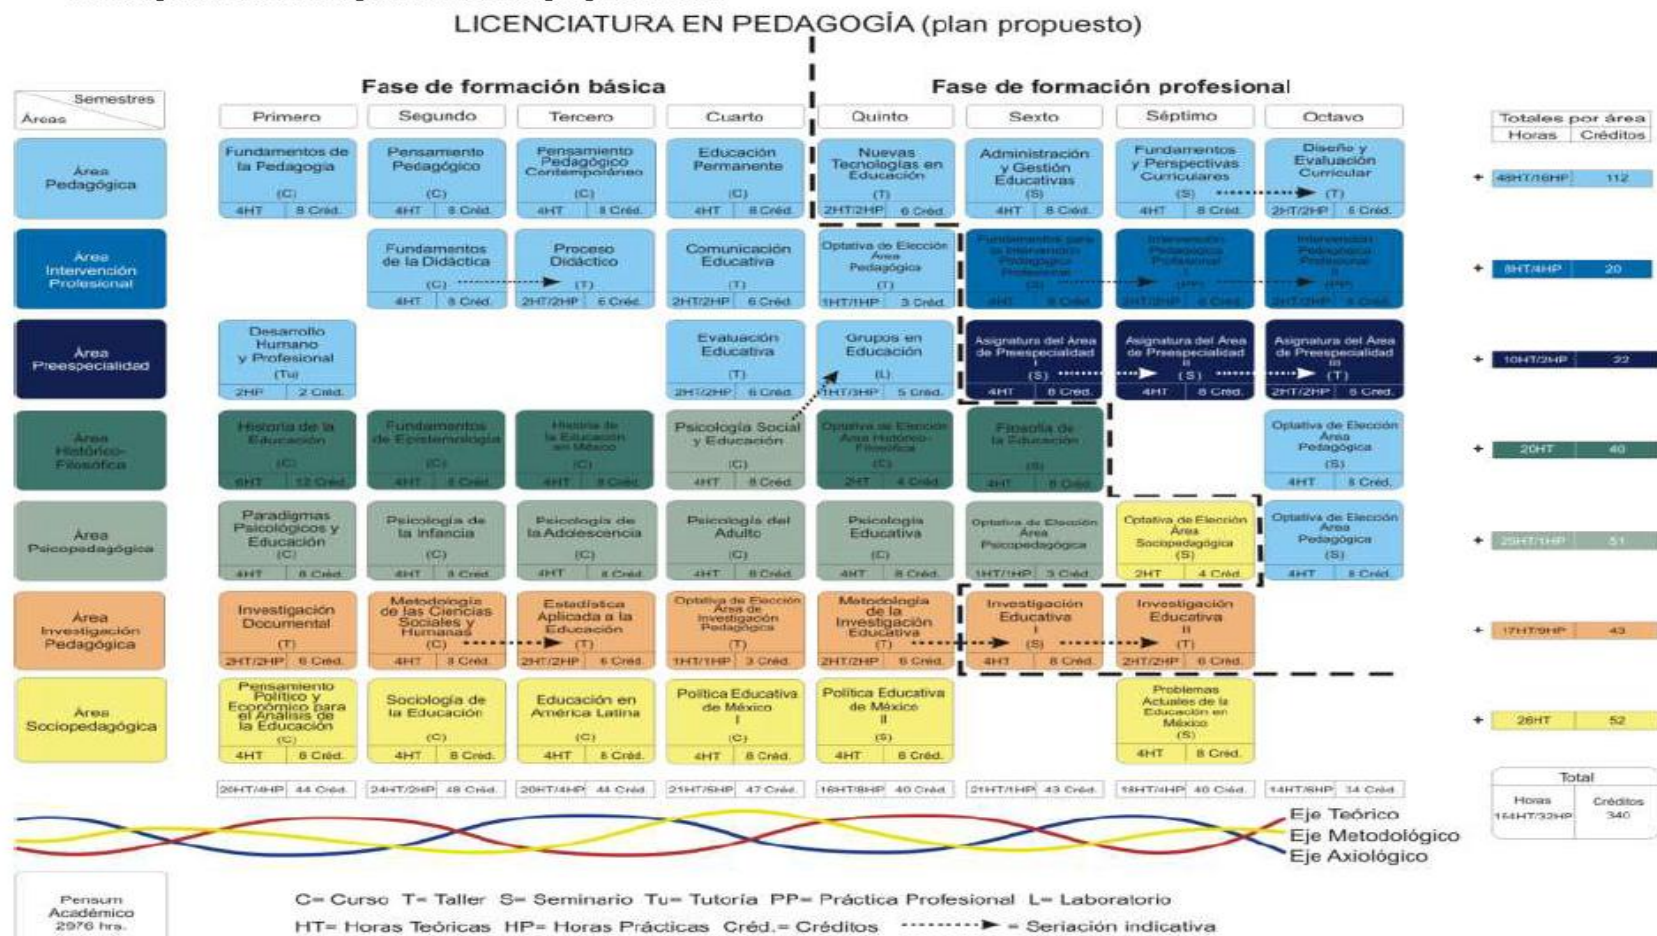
LICENCIATURA EN PEDAGOGÍA (plan propuesto)

Fase de formación básica

Fase de formación profesional

| Semestres / Áreas | Primero | Segundo | Tercero | Cuarto | Quinto | Sexto | Séptimo | Octavo | Totales por área Horas | Créditos |
|---|---|---|---|---|---|---|---|---|---|---|
| Área Pedagógica | Fundamentos de la Pedagogía (C) 4HT 8 Créd. | Pensamiento Pedagógico (C) 4HT 8 Créd. | Pensamiento Pedagógico Contemporáneo (C) 4HT 8 Créd. | Educación Permanente (C) 4HT 8 Créd. | Nuevas Tecnologías en Educación (T) 2HT/2HP 6 Créd. | Administración y Gestión Educativas (S) 4HT 8 Créd. | Fundamentos y Perspectivas Curriculares (S) 4HT 8 Créd. | Diseño y Evaluación Curricular (T) 2HT/2HP 6 Créd. | 48HT/16HP | 112 |
| Área Intervención Profesional | | Fundamentos de la Didáctica (C) 4HT 8 Créd. | Proceso Didáctico (T) 2HT/2HP 6 Créd. | Comunicación Educativa (T) 2HT/2HP 6 Créd. | Optativa de Elección Área Pedagógica (T) 1HT/1HP 3 Créd. | Fundamentos para la Intervención Pedagógica Profesional (S) 4HT 8 Créd. | Intervención Pedagógica Profesional I (PP) 2HT/2HP 6 Créd. | Intervención Pedagógica Profesional II (PP) 2HT/2HP 4 Créd. | 8HT/4HP | 20 |
| Área Preespecialidad | Desarrollo Humano y Profesional (Tu) 2HP 2 Créd. | | | Evaluación Educativa (T) 2HT/2HP 6 Créd. | Grupos en Educación (L) 1HT/3HP 5 Créd. | Asignatura del Área de Preespecialidad I (S) 4HT 8 Créd. | Asignatura del Área de Preespecialidad II (S) 4HT 8 Créd. | Asignatura del Área de Preespecialidad III (T) 2HT/2HP 6 Créd. | 10HT/2HP | 22 |
| Área Histórico-Filosófica | Historia de la Educación (C) 6HT 12 Créd. | Fundamentos de Epistemología (C) 4HT 8 Créd. | Historia de la Educación en México (C) 4HT 8 Créd. | Psicología Social y Educación (C) 4HT 8 Créd. | Optativa de Elección Área Histórico-Filosófica (C) 2HT 4 Créd. | Filosofía de la Educación (S) 4HT 8 Créd. | | Optativa de Elección Área Pedagógica (S) 4HT 8 Créd. | 20HT | 40 |
| Área Psicopedagógica | Paradigmas Psicológicos y Educación (C) 4HT 8 Créd. | Psicología de la Infancia (C) 4HT 8 Créd. | Psicología de la Adolescencia (C) 4HT 8 Créd. | Psicología del Adulto (C) 4HT 8 Créd. | Psicología Educativa (C) 4HT 8 Créd. | Optativa de Elección Área Psicopedagógica 1HT/1HP 3 Créd. | Optativa de Elección Área Sociopedagógica (S) 2HT 4 Créd. | Optativa de Elección Área Pedagógica (S) 4HT 8 Créd. | 25HT/1HP | 51 |
| Área Investigación Pedagógica | Investigación Documental (T) 2HT/2HP 6 Créd. | Metodología de las Ciencias Sociales y Humanas (C) 4HT 8 Créd. | Estadística Aplicada a la Educación (T) 2HT/2HP 6 Créd. | Optativa de Elección Área de Investigación Pedagógica (T) 1HT/1HP 3 Créd. | Metodología de la Investigación Educativa (T) 2HT/2HP 6 Créd. | Investigación Educativa I (S) 4HT 8 Créd. | Investigación Educativa II (T) 2HT/2HP 6 Créd. | | 17HT/9HP | 43 |
| Área Sociopedagógica | Pensamiento Político y Económico para el Análisis de la Educación (C) 4HT 8 Créd. | Sociología de la Educación (C) 4HT 8 Créd. | Educación en América Latina (C) 4HT 8 Créd. | Política Educativa de México I (C) 4HT 8 Créd. | Política Educativa de México II (S) 4HT 8 Créd. | | Problemas Actuales de la Educación en México (S) 4HT 8 Créd. | | 26HT | 52 |
| | 20HT/4HP 44 Créd. | 24HT/2HP 48 Créd. | 20HT/4HP 44 Créd. | 21HT/5HP 47 Créd. | 16HT/8HP 40 Créd. | 21HT/1HP 43 Créd. | 18HT/4HP 40 Créd. | 14HT/6HP 34 Créd. | Total Horas 144HT/32HP | Créditos 340 |

Eje Teórico
Eje Metodológico
Eje Axiológico

Pensum Académico 2976 hrs.

C= Curso T= Taller S= Seminario Tu= Tutoría PP= Práctica Profesional L= Laboratorio
HT= Horas Teóricas HP= Horas Prácticas Créd.= Créditos = Seriación indicativa